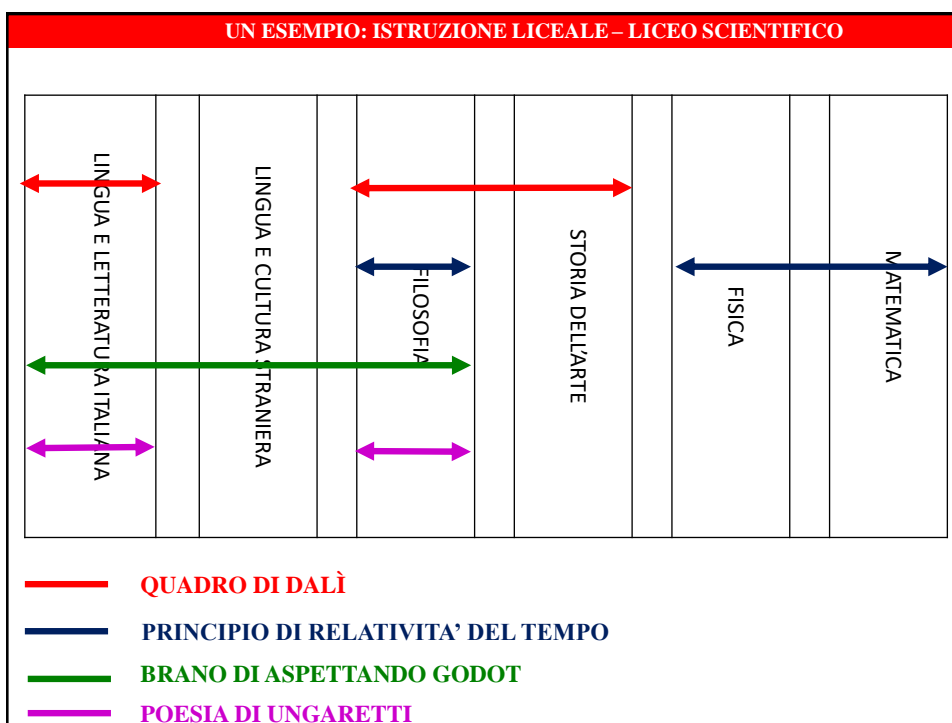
UN ESEMPIO: ISTRUZIONE LICEALE – LICEO SCIENTIFICO

LINGUA E LETTERATURA ITALIANA

LINGUA E CULTURA STRANIERA

FILOSOFIA

STORIA DELL'ARTE

FISICA

MATEMATICA

QUADRO DI DALÌ

PRINCIPIO DI RELATIVITA' DEL TEMPO

BRANO DI ASPETTANDO GODOT

POESIA DI UNGARETTI